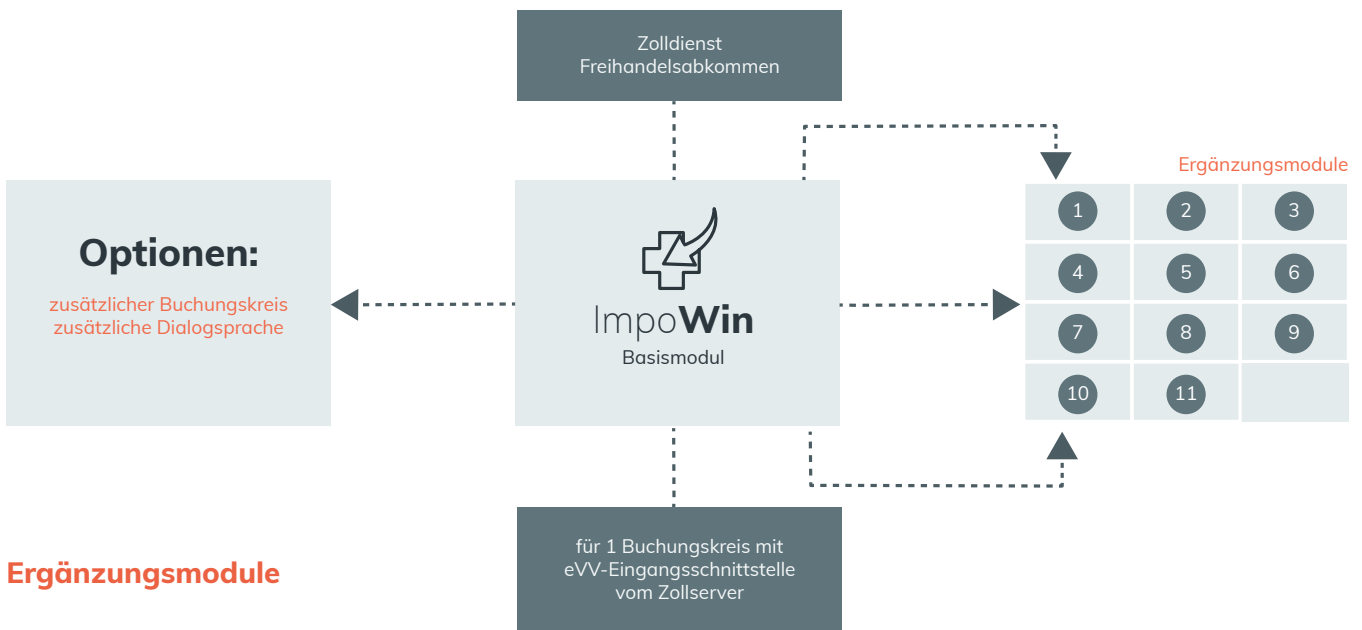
Zolldienst
Freihandelsabkommen

Optionen:

zusätzlicher Buchungskreis
zusätzliche Dialogsprache

ImpoWin
Basismodul

Ergänzungsmodule

| 1 | 2 | 3 |
|---|---|---|
| 4 | 5 | 6 |
| 7 | 8 | 9 |
| 10 | 11 | |

für 1 Buchungskreis mit
eVV-Eingangsschnittstelle
vom Zollserver

Ergänzungsmodule